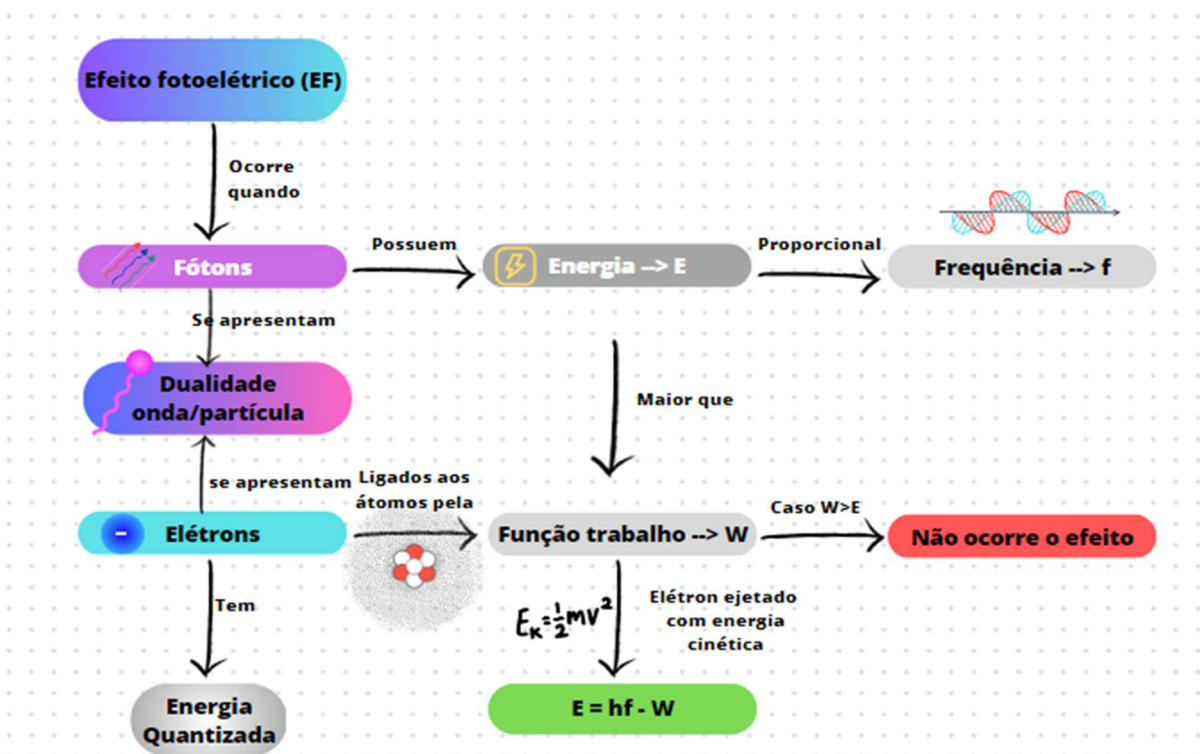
Efeito fotoelétrico (EF)

Ocorre quando

Fótons

Possuem

Energia --> E

Proporcional

Frequência --> f

Se apresentam

Dualidade onda/partícula

Maior que

se apresentam

Ligados aos átomos pela

Elétrons

Função trabalho --> W

Caso W>E

Não ocorre o efeito

Tem

$E_K = \frac{1}{2}mv^2$

Elétron ejetado com energia cinética

Energia Quantizada

E = hf - W